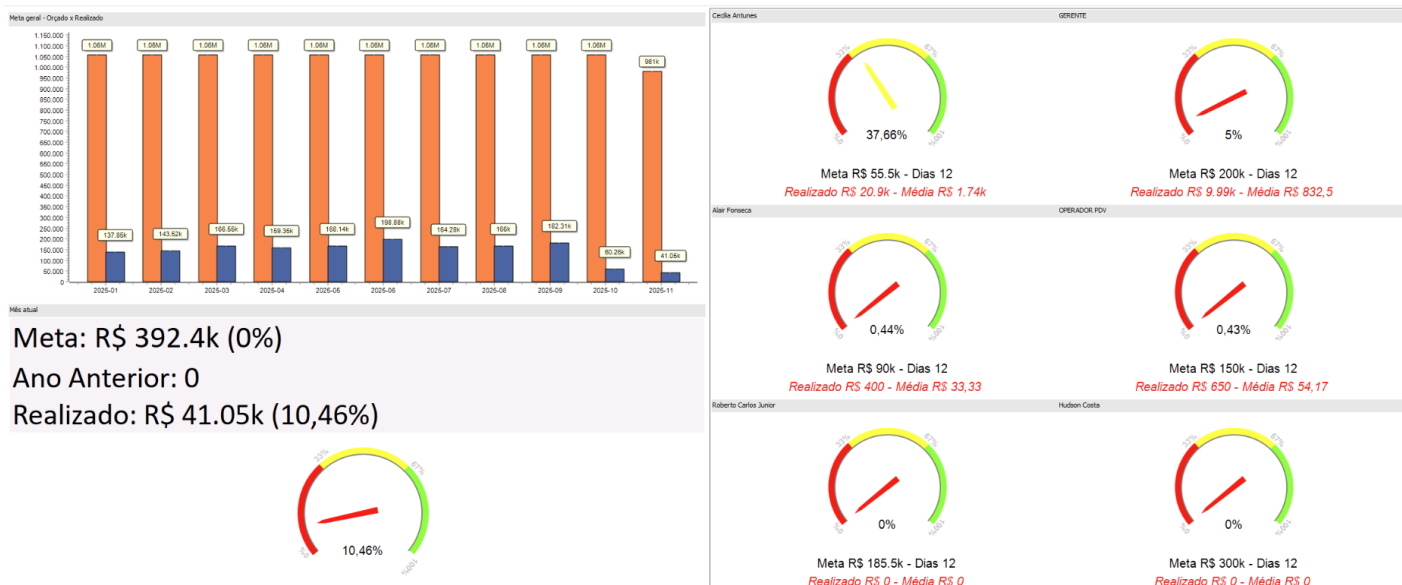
Meta geral - Orçado x Realizado

1.150.000
1.100.000
1.050.000
1.000.000
950.000
900.000
850.000
800.000
750.000
700.000
650.000
600.000
550.000
500.000
450.000
400.000
350.000
300.000
250.000
200.000
150.000
100.000
50.000
0

| 2025-01 | 2025-02 | 2025-03 | 2025-04 | 2025-05 | 2025-06 | 2025-07 | 2025-08 | 2025-09 | 2025-10 | 2025-11 |
|---|---|---|---|---|---|---|---|---|---|---|
| 1.06M | 1.06M | 1.06M | 1.06M | 1.06M | 1.06M | 1.06M | 1.06M | 1.06M | 1.06M | 981k |
| 137.85k | 143.62k | 166.55k | 159.36k | 166.14k | 198.88k | 164.28k | 166k | 182.31k | 60.28k | 41.05k |

Mês atual

Meta: R$ 392.4k (0%)
Ano Anterior: 0
Realizado: R$ 41.05k (10,46%)

33% 67% 0% 100%
10,46%

Cecília Antunes
33% 67% 0% 100%
37,66%
Meta R$ 55.5k - Dias 12
Realizado R$ 20.9k - Média R$ 1.74k

GERENTE
33% 67% 0% 100%
5%
Meta R$ 200k - Dias 12
Realizado R$ 9.99k - Média R$ 832,5

Alair Fonseca
33% 67% 0% 100%
0,44%
Meta R$ 90k - Dias 12
Realizado R$ 400 - Média R$ 33,33

OPERADOR PDV
33% 67% 0% 100%
0,43%
Meta R$ 150k - Dias 12
Realizado R$ 650 - Média R$ 54,17

Roberto Carlos Junior
33% 67% 0% 100%
0%
Meta R$ 185.5k - Dias 12
Realizado R$ 0 - Média R$ 0

Hudson Costa
33% 67% 0% 100%
0%
Meta R$ 300k - Dias 12
Realizado R$ 0 - Média R$ 0